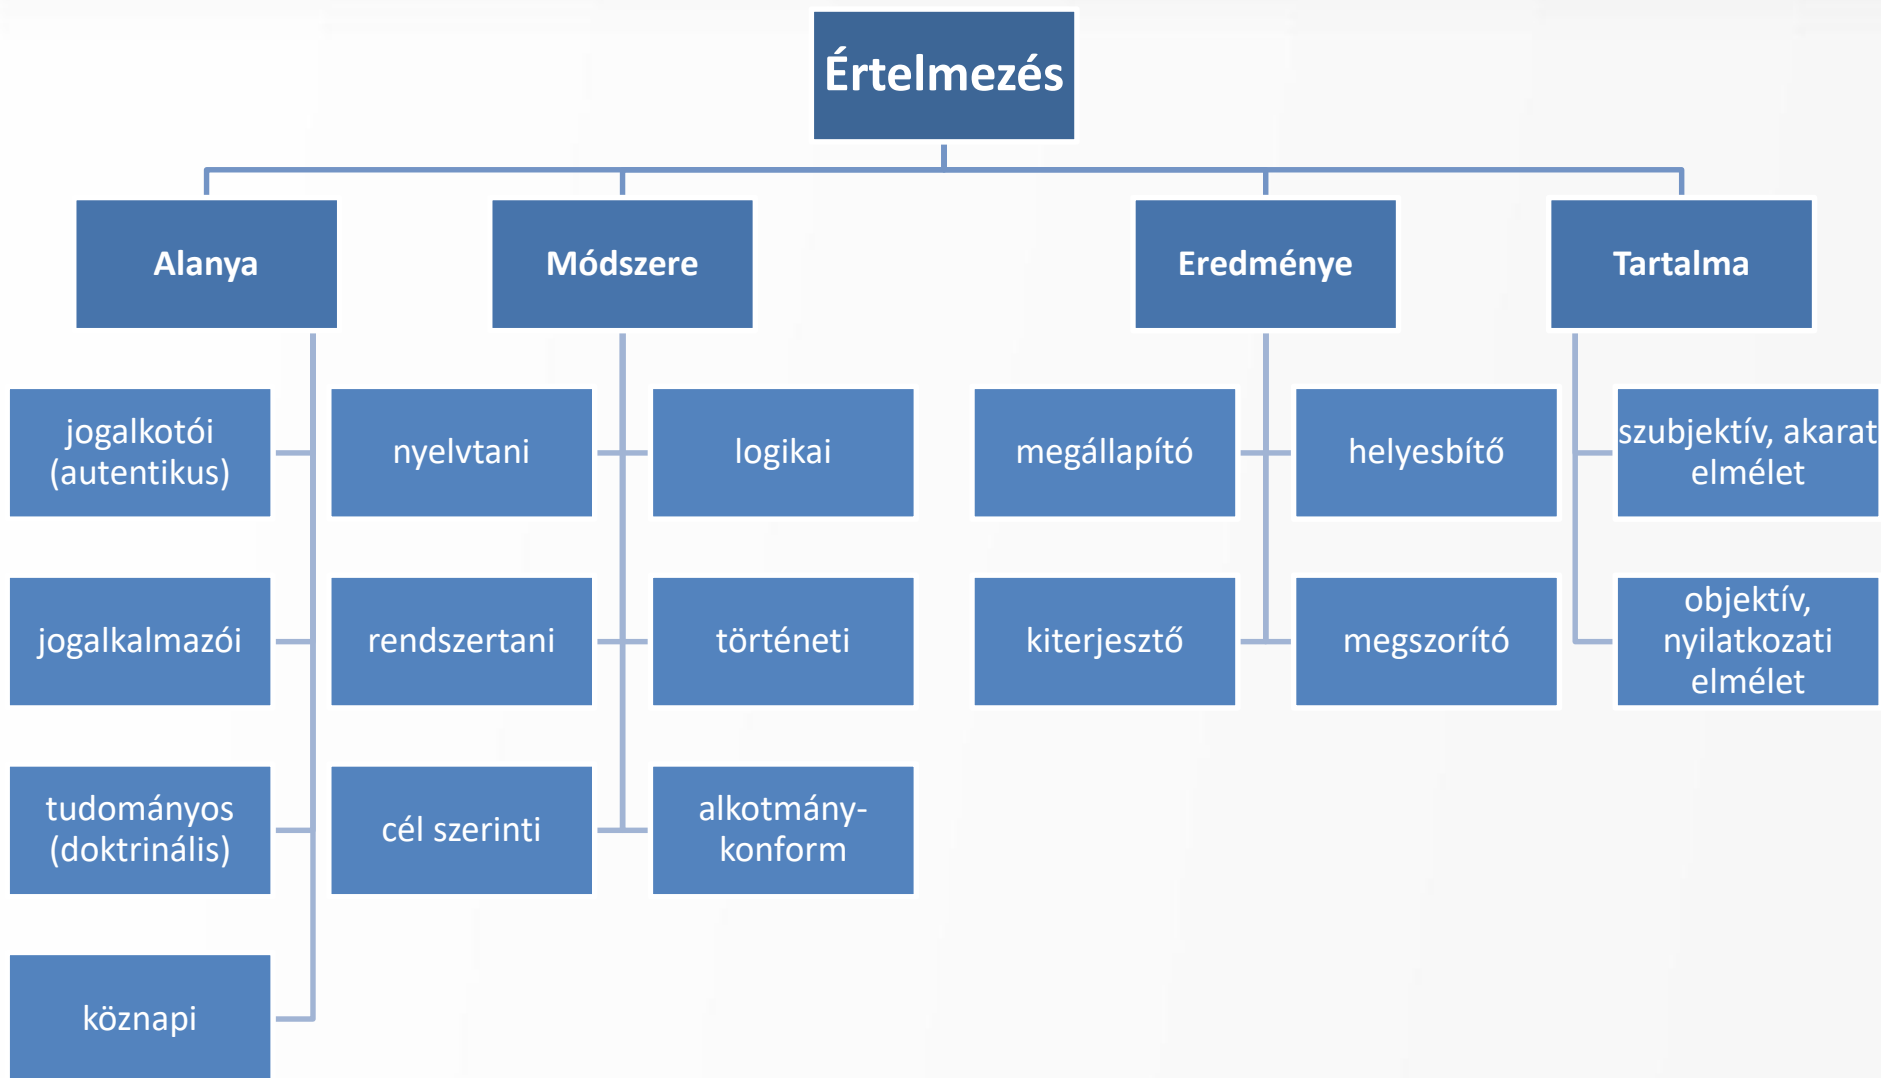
Értelmezés

Alanya

jogalkotói (autentikus)

jogalkalmazói

tudományos (doktrinális)

köznapi

Módszere

nyelvtani

logikai

rendszertani

történeti

cél szerinti

alkotmány-konform

Eredménye

megállapító

helyesbítő

kiterjesztő

megszorító

Tartalma

szubjektív, akarat elmélet

objektív, nyilatkozati elmélet